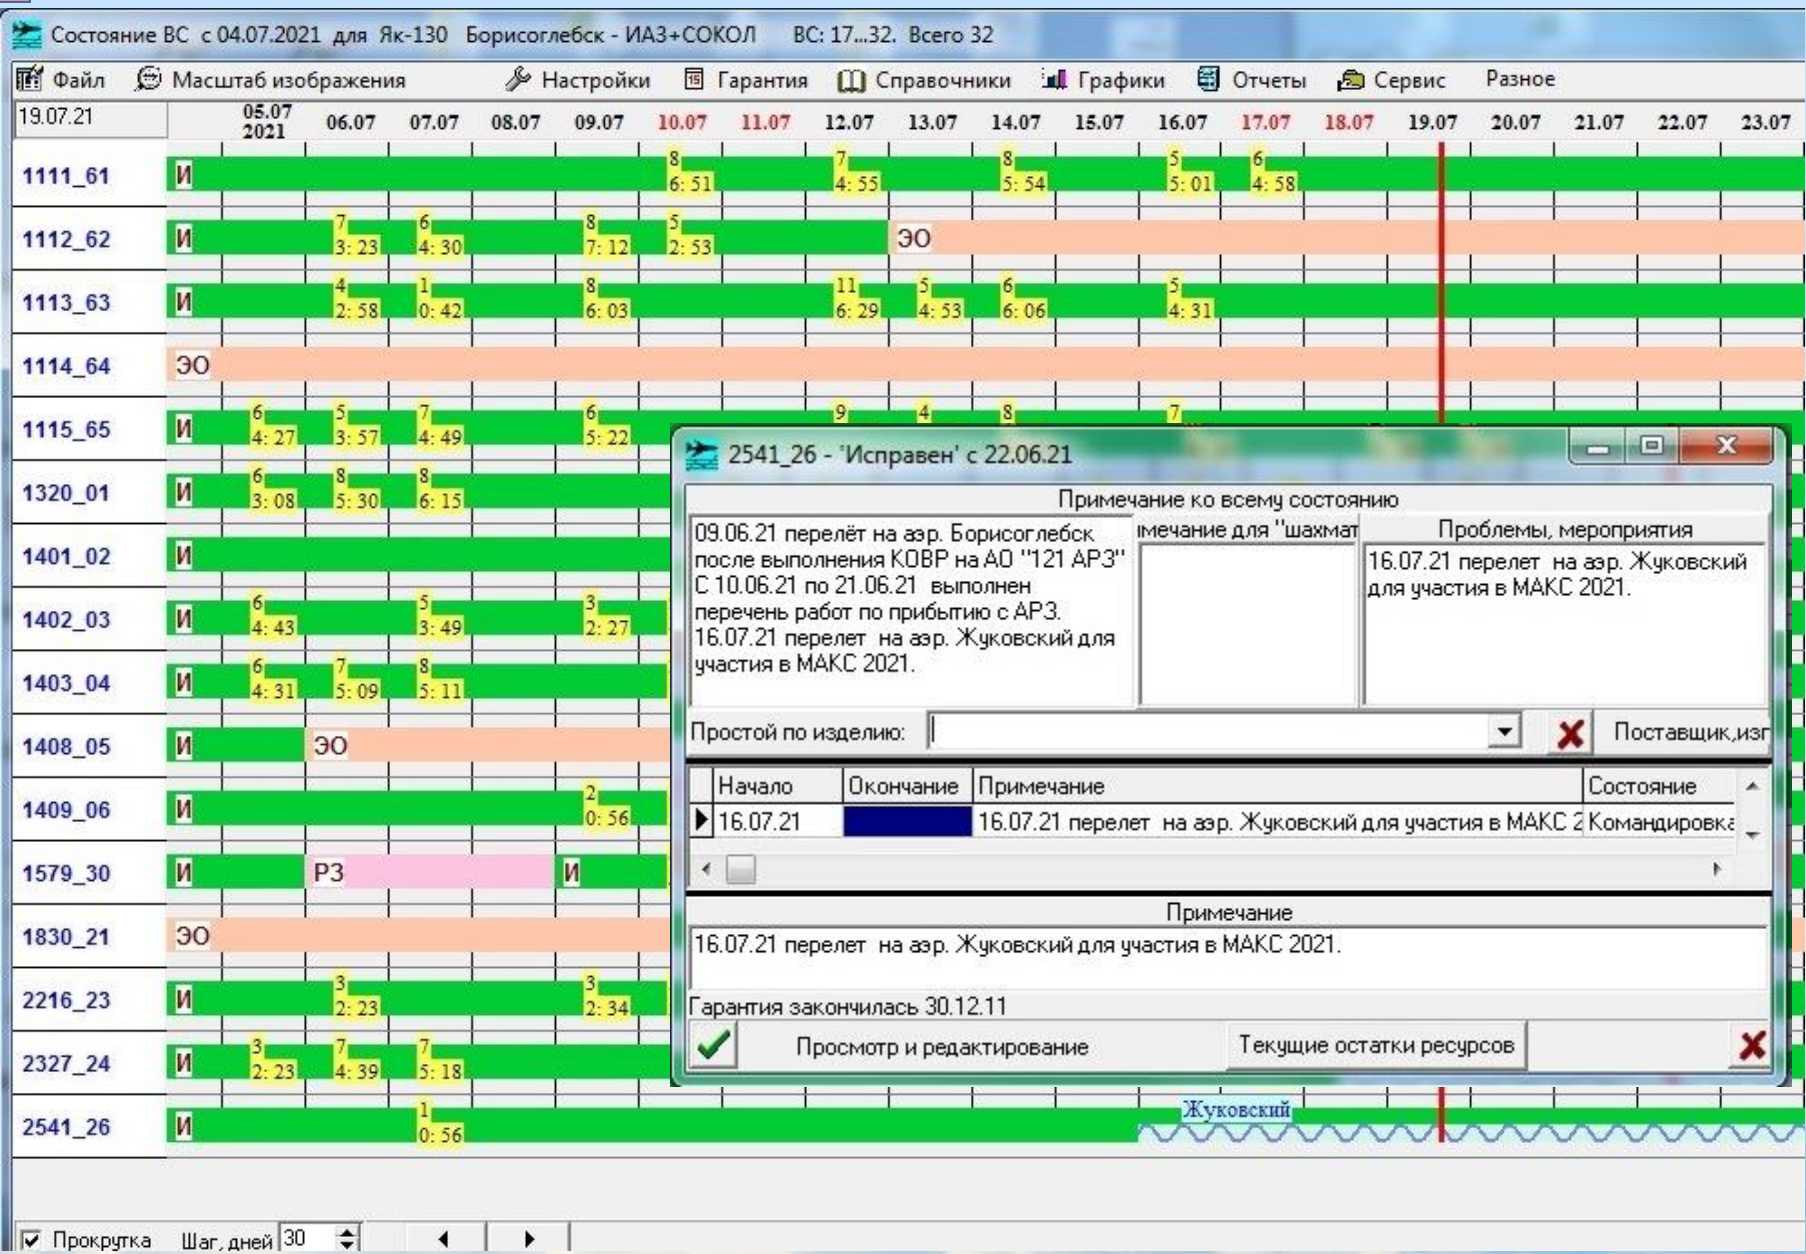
Состояние ВС с 04.07.2021 для Як-130 Борисоглебск - ИАЗ+СОКОЛ ВС: 17...32. Всего 32

Файл Масштаб изображения Настройки Гарантия Справочники Графики Отчеты Сервис Разное

19.07.21

| | 05.07 2021 | 06.07 | 07.07 | 08.07 | 09.07 | 10.07 | 11.07 | 12.07 | 13.07 | 14.07 | 15.07 | 16.07 | 17.07 | 18.07 | 19.07 | 20.07 | 21.07 | 22.07 | 23.07 |
|---|---|---|---|---|---|---|---|---|---|---|---|---|---|---|---|---|---|---|---|

1111_61 И 8 6: 51 7 4: 55 8 5: 54 5 5: 01 6 4: 58
1112_62 И 7 3: 23 6 4: 30 8 7: 12 5 2: 53 ЭО
1113_63 И 4 2: 58 1 0: 42 8 6: 03 11 6: 29 5 4: 53 6 6: 06 5 4: 31
1114_64 ЭО
1115_65 И 6 4: 27 5 3: 57 7 4: 49 6 5: 22 9 4 8 7
1320_01 И 6 3: 08 8 5: 30 8 6: 15
1401_02 И
1402_03 И 6 4: 43 5 3: 49 3 2: 27
1403_04 И 6 4: 31 7 5: 09 8 5: 11
1408_05 И ЭО
1409_06 И 2 0: 56
1579_30 И РЗ И
1830_21 ЭО
2216_23 И 3 2: 23 3 2: 34
2327_24 И 3 2: 23 7 4: 39 7 5: 18
2541_26 И 1 0: 56 Жуковский

2541_26 - 'Исправен' с 22.06.21

Примечание ко всему состоянию

09.06.21 перелёт на аэр. Борисоглебск после выполнения КОВР на АО "121 АРЗ" С 10.06.21 по 21.06.21 выполнен перечень работ по прибытию с АРЗ. 16.07.21 перелет на аэр. Жуковский для участия в МАКС 2021.

імечание для "шахмат

Проблемы, мероприятия

16.07.21 перелет на аэр. Жуковский для участия в МАКС 2021.

Простой по изделию:

Поставщик,изг

| Начало | Окончание | Примечание | Состояние |
|---|---|---|---|
| 16.07.21 | | 16.07.21 перелет на аэр. Жуковский для участия в МАКС 2 | Командировка |

Примечание

16.07.21 перелет на аэр. Жуковский для участия в МАКС 2021.

Гарантия закончилась 30.12.11

Просмотр и редактирование

Текущие остатки ресурсов

Прокрутка Шаг, дней 30